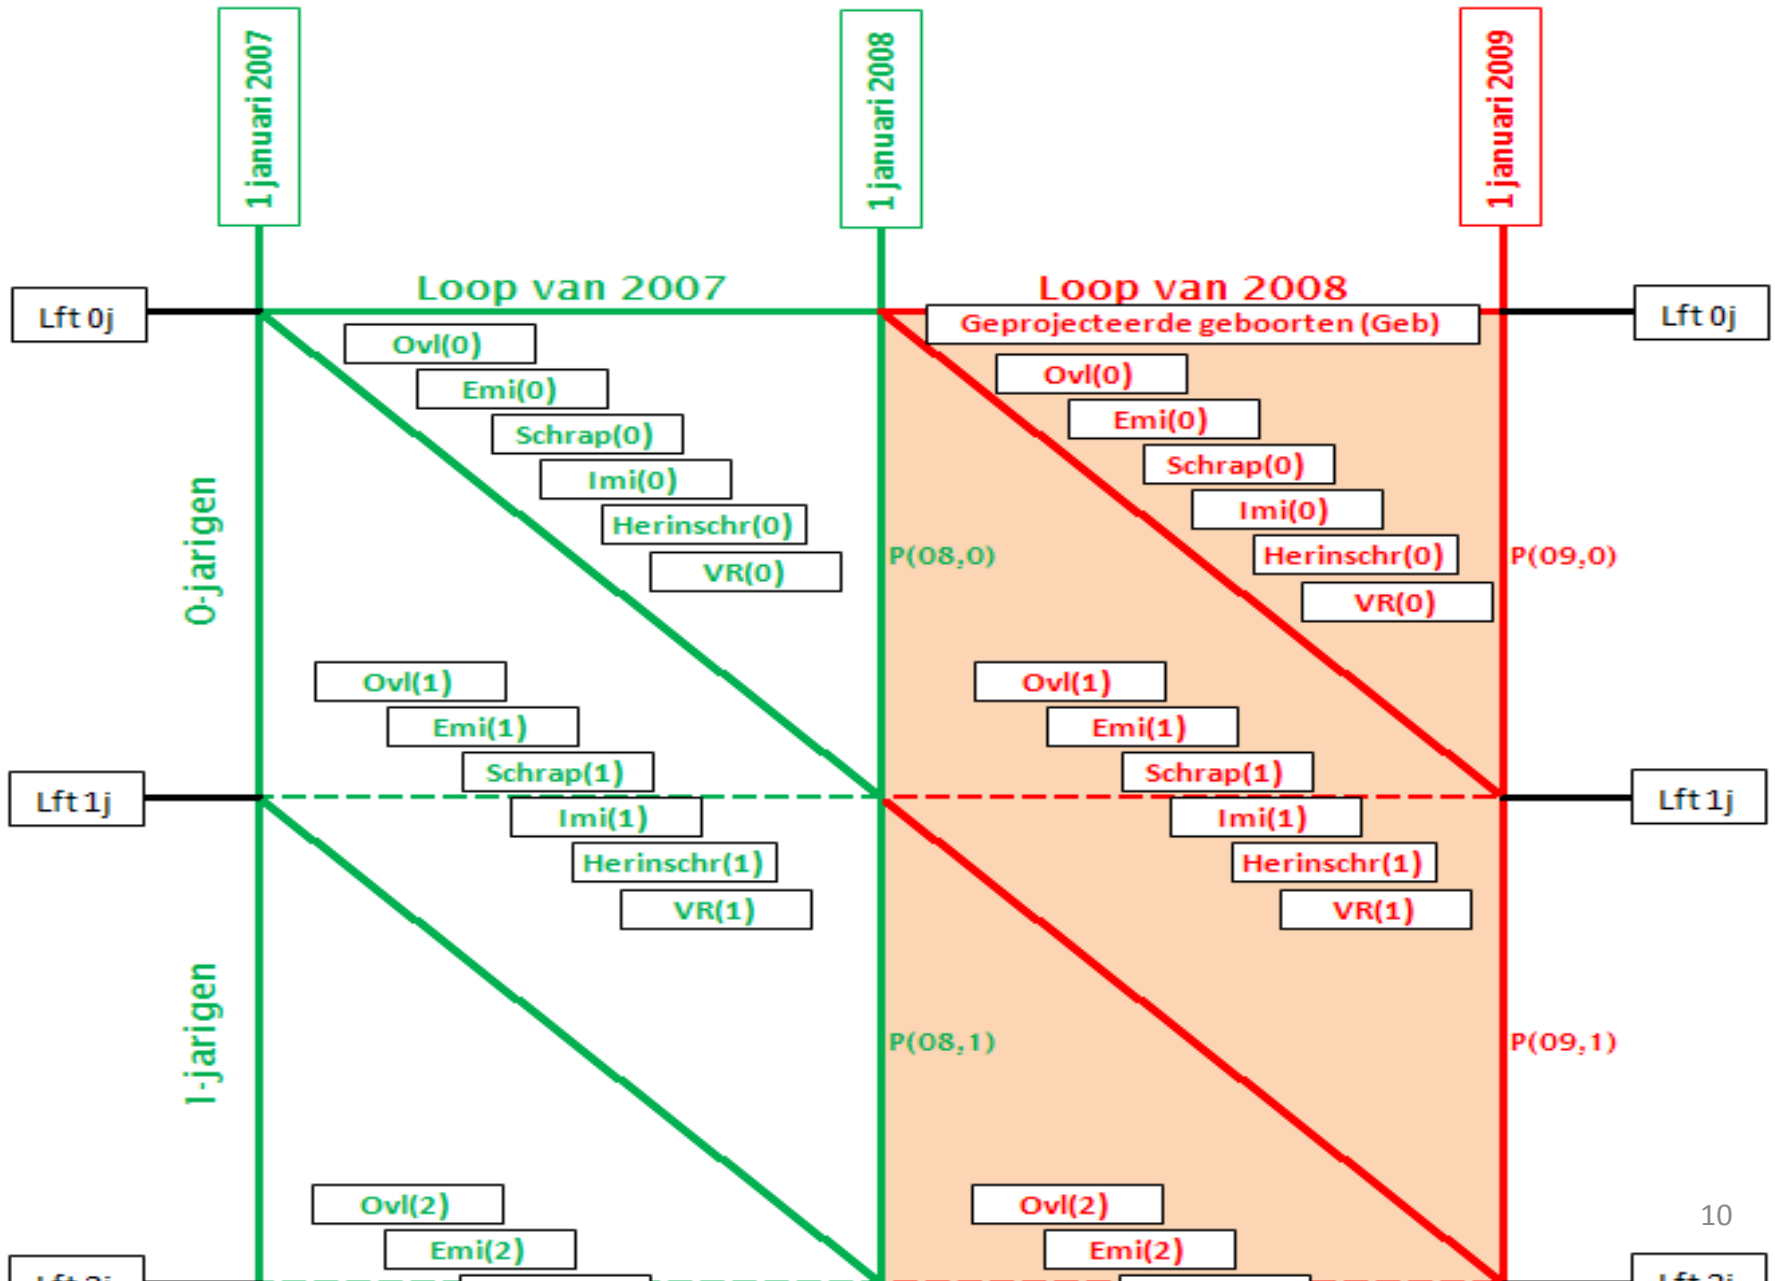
1 januari 2007

1 januari 2008

1 januari 2009

Lft 0j

Loop van 2007

Loop van 2008

Lft 0j

Geprojecteerde geboorten (Geb)

Ovl(0)

Emi(0)

Schrap(0)

Imi(0)

Herinschr(0)

VR(0)

0-jarigen

P(08,0)

Ovl(0)

Emi(0)

Schrap(0)

Imi(0)

Herinschr(0)

VR(0)

P(09,0)

Ovl(1)

Emi(1)

Schrap(1)

Lft 1j

Imi(1)

Herinschr(1)

VR(1)

Ovl(1)

Emi(1)

Schrap(1)

Lft 1j

Imi(1)

Herinschr(1)

VR(1)

1-jarigen

P(08,1)

P(09,1)

Ovl(2)

Emi(2)

Ovl(2)

Emi(2)

10

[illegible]

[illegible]